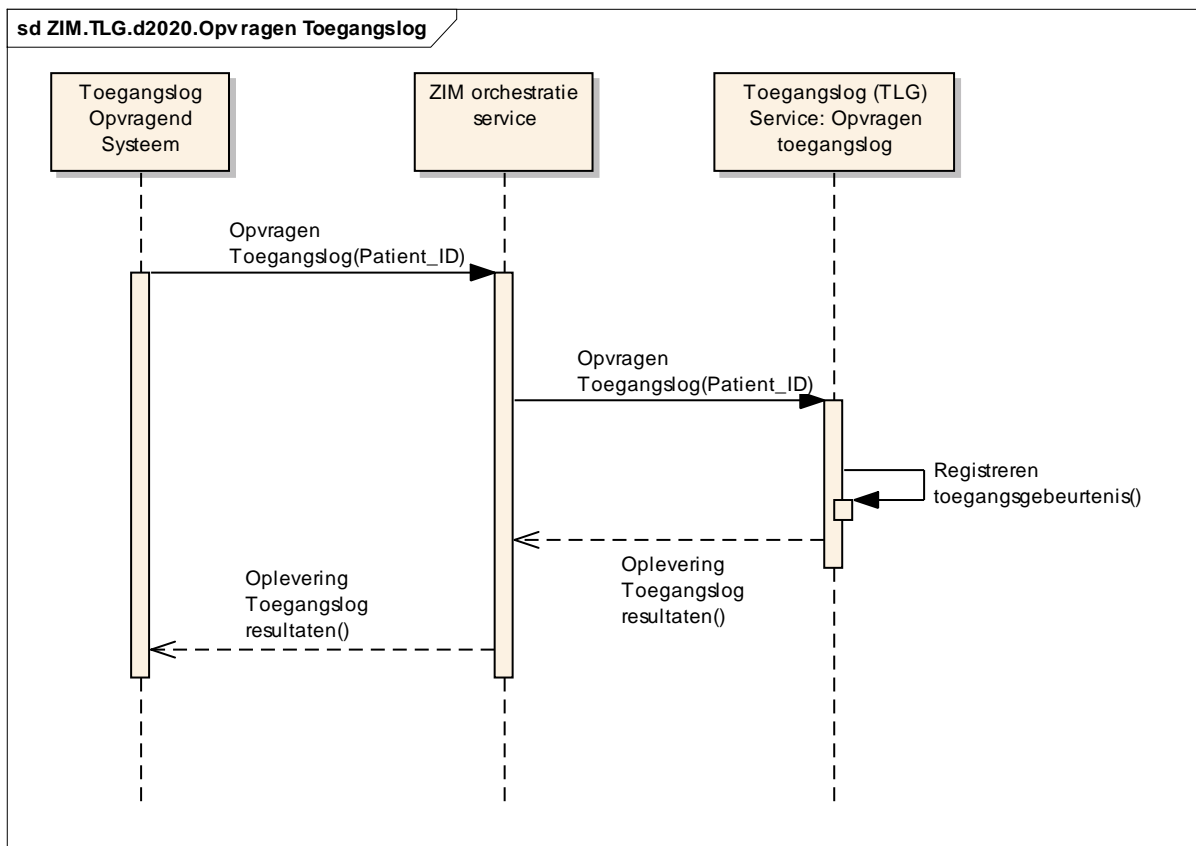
sd ZIM.TLG.d2020.Opvragen Toegangslog

Toegangslog Opvragend Systeem

ZIM orchestratie service

Toegangslog (TLG) Service: Opvragen toegangslog

Opvragen Toegangslog(Patient_ID)

Opvragen Toegangslog(Patient_ID)

Registreren toegangsgebeurtenis()

Oplevering Toegangslog resultaten()

Oplevering Toegangslog resultaten()